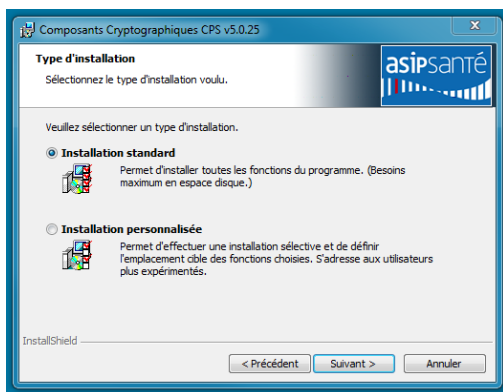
Composants Cryptographiques CPS v5.0.25

Type d'installation
Sélectionnez le type d'installation voulu.

asipsanté

Veuillez sélectionner un type d'installation.

Installation standard
Permet d'installer toutes les fonctions du programme. (Besoins maximum en espace disque.)

Installation personnalisée
Permet d'effectuer une installation sélective et de définir l'emplacement cible des fonctions choisies. S'adresse aux utilisateurs plus expérimentés.

InstallShield

< Précédent
Suivant >
Annuler